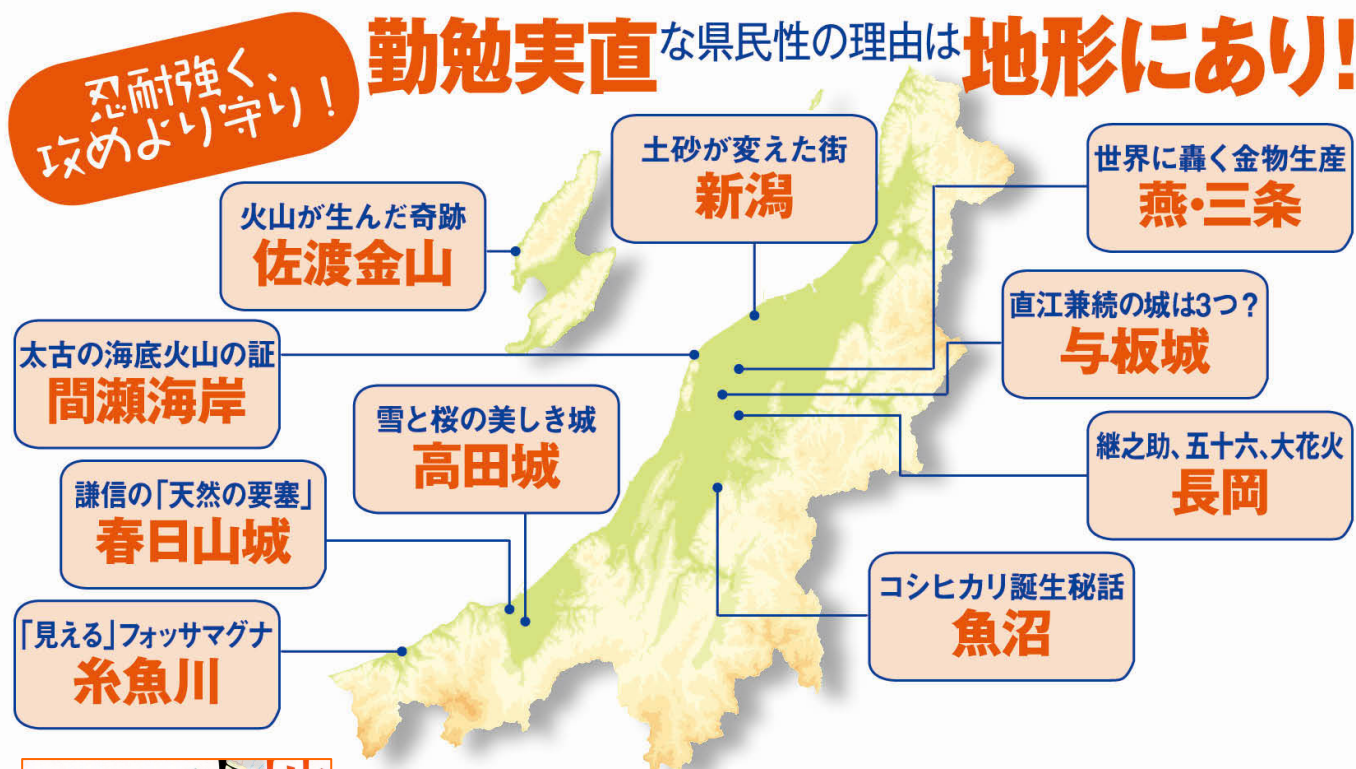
忍耐強く、攻めより守り！

勤勉実直な県民性の理由は地形にあり！

土砂が変えた街
新潟

世界に轟く金物生産
燕・三条

火山が生んだ奇跡
佐渡金山

直江兼続の城は3つ？
与板城

太古の海底火山の証
間瀬海岸

雪と桜の美しき城
高田城

継之助、五十六、大花火
長岡

謙信の「天然の要塞」
春日山城

コシヒカリ誕生秘話
魚沼

「見える」フォッサマグナ
糸魚川